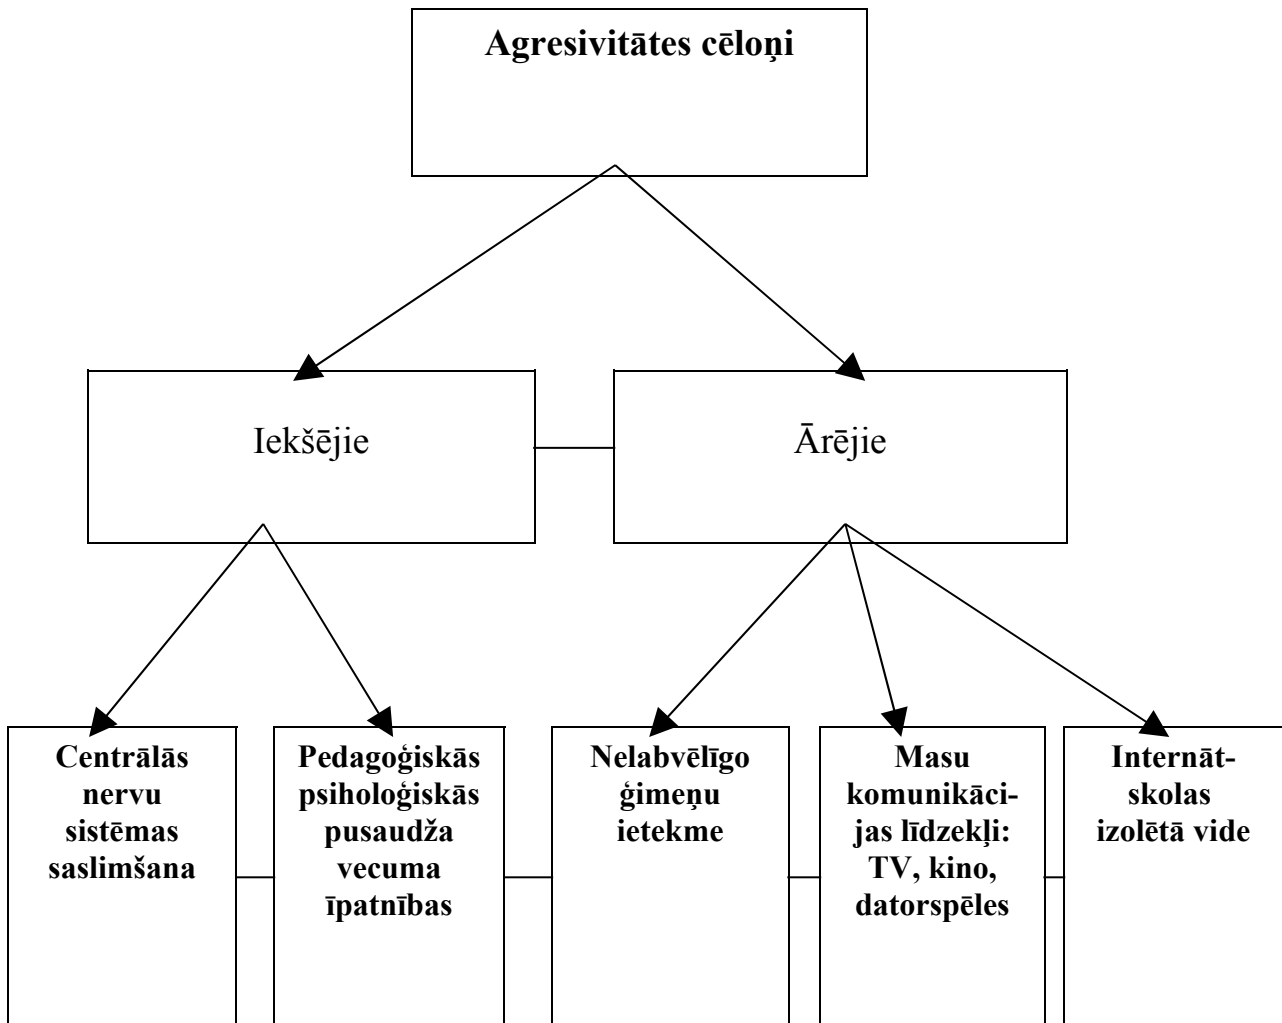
**Agresivitātes cēloņi**

Iekšējie

Ārējie

**Centrālās nervu sistēmas saslimšana**

**Pedagoģiskās psiholoģiskās pusaudža vecuma īpatnības**

**Nelabvēlīgo ģimeņu ietekme**

**Masu komunikācijas līdzekļi: TV, kino, datorspēles**

**Internātskolas izolētā vide**